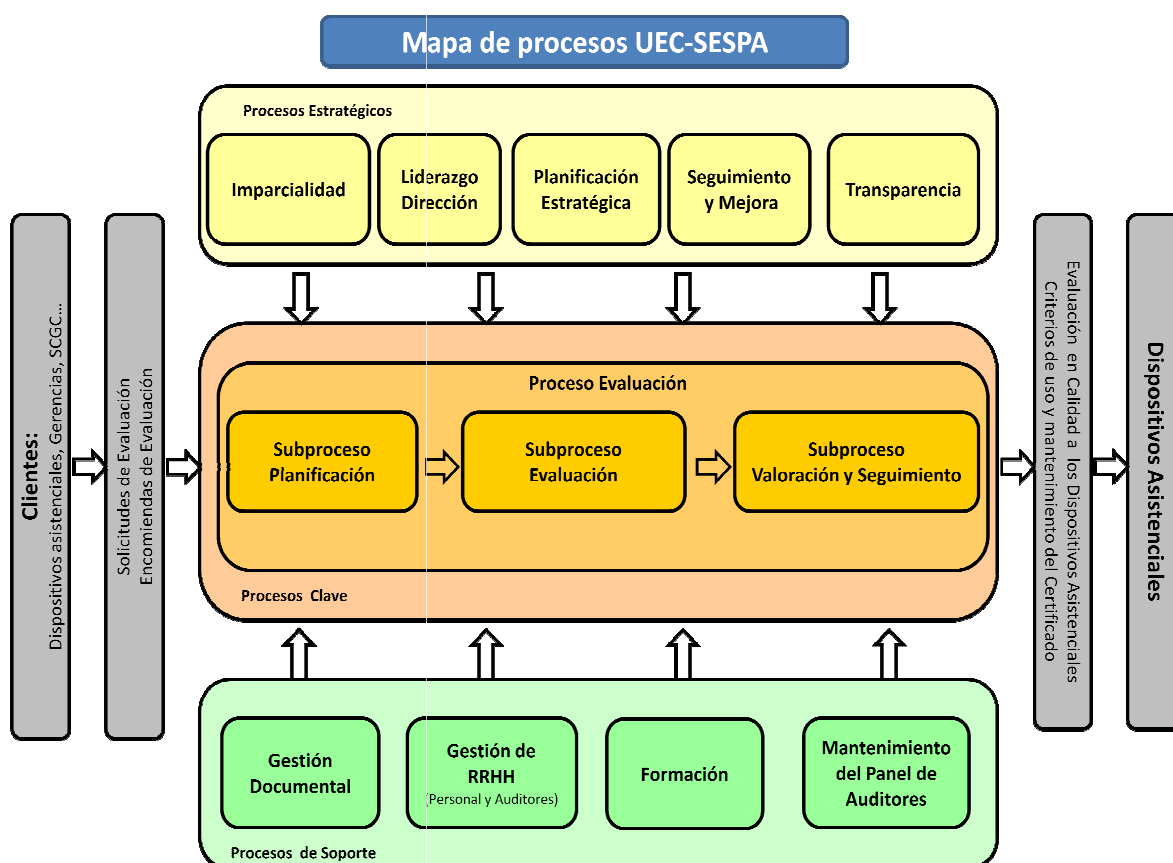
Mapa de procesos UEC-SESPA

Procesos Estratégicos

Imparcialidad

Liderazgo Dirección

Planificación Estratégica

Seguimiento y Mejora

Transparencia

Clientes:
Dispositivos asistenciales, Gerencias, SCGC...

Solicitudes de Evaluación
Encomiendas de Evaluación

Proceso Evaluación

Subproceso Planificación

Subproceso Evaluación

Subproceso Valoración y Seguimiento

Procesos Clave

Evaluación en Calidad a los Dispositivos Asistenciales
Criterios de uso y mantenimiento del Certificado

Dispositivos Asistenciales

Gestión Documental

Gestión de RRHH
(Personal y Auditores)

Formación

Mantenimiento del Panel de Auditores

Procesos de Soporte